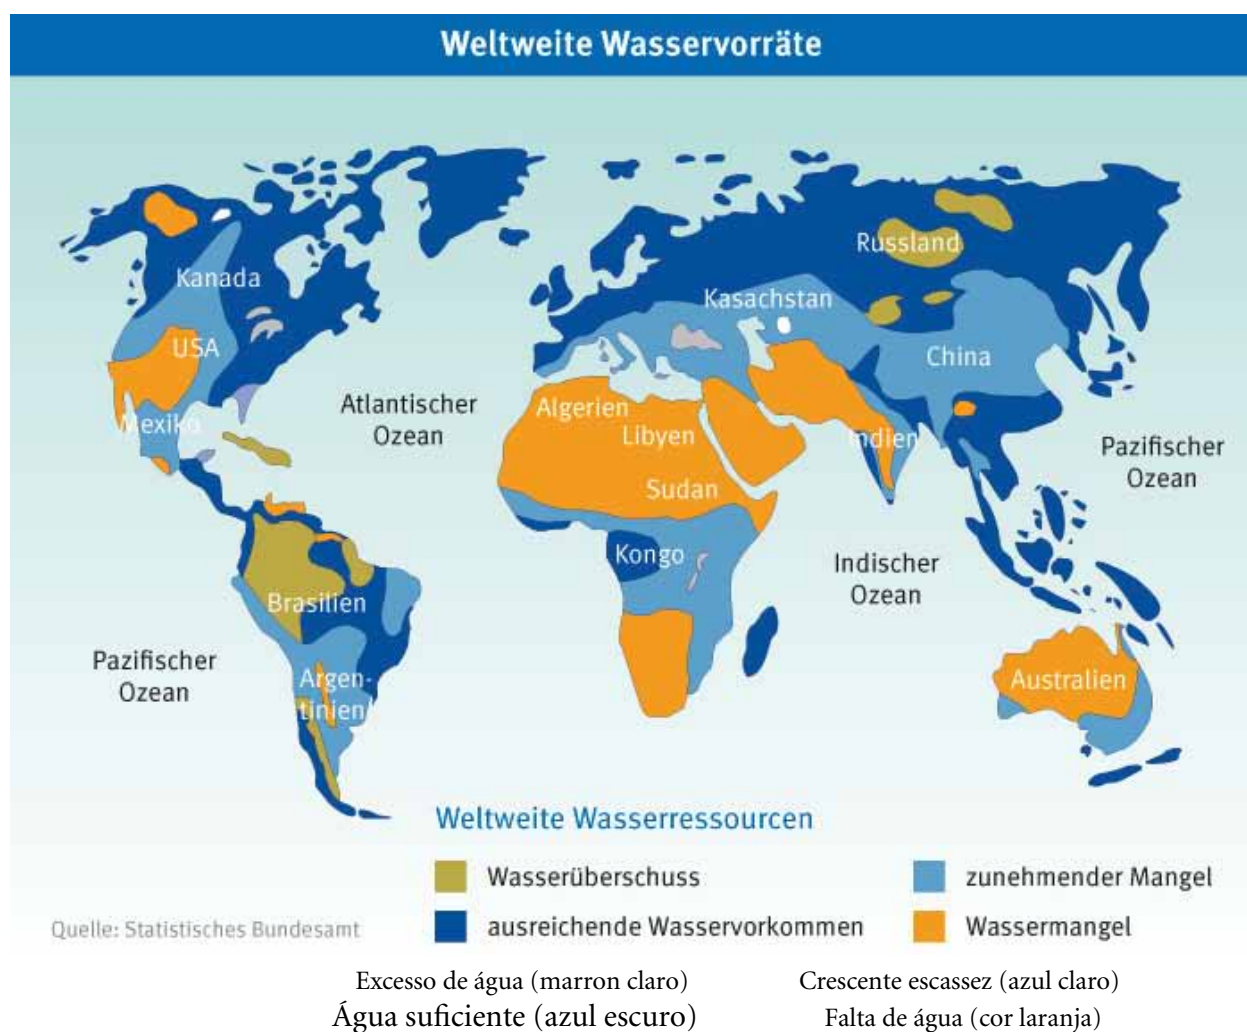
Weltweite Wasservorräte

Kanada
USA
Mexiko
Atlantischer Ozean
Russland
Kasachstan
China
Algerien
Libyen
Indien
Sudan
Pazifischer Ozean
Kongo
Indischer Ozean
Brasilien
Pazifischer Ozean
Argentinien
Australien

Weltweite Wasserressourcen

Wasserüberschuss
ausreichende Wasservorkommen
zunehmender Mangel
Wassermangel

Quelle: Statistisches Bundesamt

Excesso de água (marron claro)
Água suficiente (azul escuro)
Crescente escassez (azul claro)
Falta de água (cor laranja)